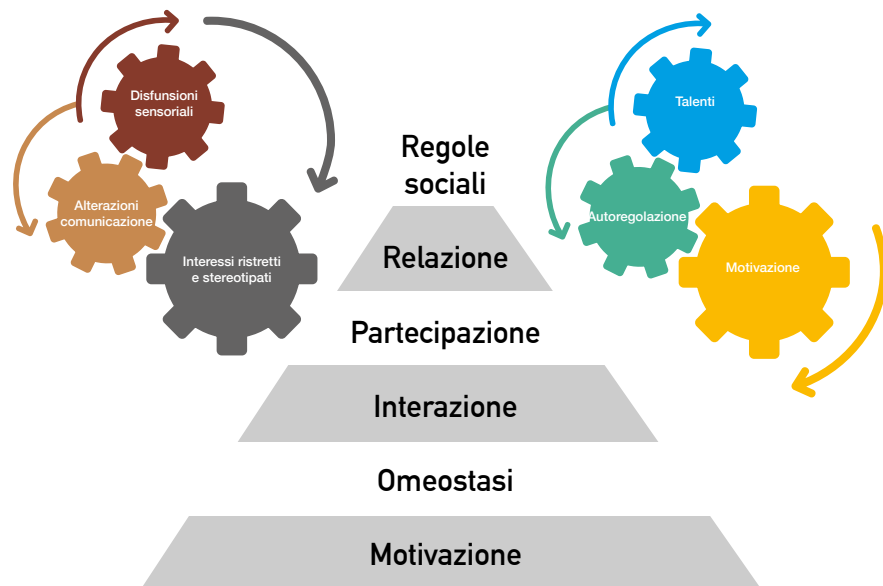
Disfunzioni sensoriali

Alterazioni comunicazione

Interessi ristretti e stereotipati

Regole sociali

Relazione

Partecipazione

Interazione

Omeostasi

Motivazione

Talenti

Autoregolazione

Motivazione